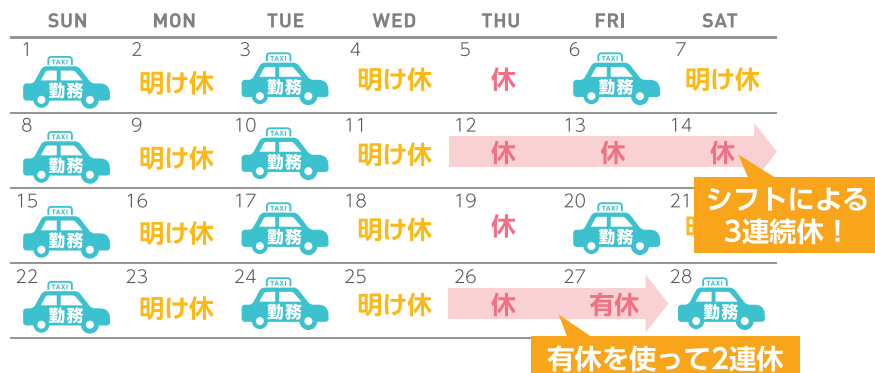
| SUN | MON | TUE | WED | THU | FRI | SAT |
|---|---|---|---|---|---|---|
| 1 TAXI 勤務 | 2 明け休 | 3 TAXI 勤務 | 4 明け休 | 5 休 | 6 TAXI 勤務 | 7 明け休 |
| 8 TAXI 勤務 | 9 明け休 | 10 TAXI 勤務 | 11 明け休 | 12 休 | 13 休 | 14 休 |
| 15 TAXI 勤務 | 16 明け休 | 17 TAXI 勤務 | 18 明け休 | 19 休 | 20 TAXI 勤務 | 21 |
| 22 TAXI 勤務 | 23 明け休 | 24 TAXI 勤務 | 25 明け休 | 26 休 | 27 有休 | 28 TAXI 勤務 |

シフトによる3連続休！

有休を使って2連休